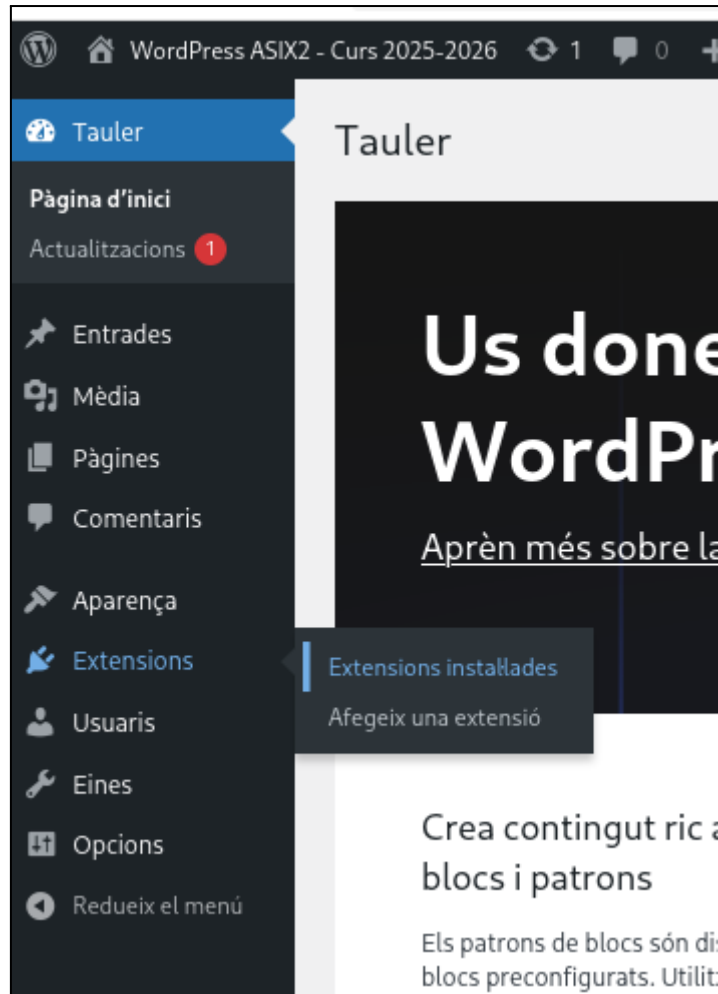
WordPress ASIX2 - Curs 2025-2026 1 0

Tauler

Pàgina d'inici
Actualitzacions 1

Entrades
Mèdia
Pàgines
Comentaris

Aparença
Extensions
Usuaris
Eines
Opcions
Redueix el menú

Extensions instal·lades
Afegeix una extensió

Tauler

Us done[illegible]
WordPr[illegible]

Aprèn més sobre la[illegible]

Crea contingut ric a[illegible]
blocs i patrons

Els patrons de blocs són dis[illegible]
blocs preconfigurats. Utilit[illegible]